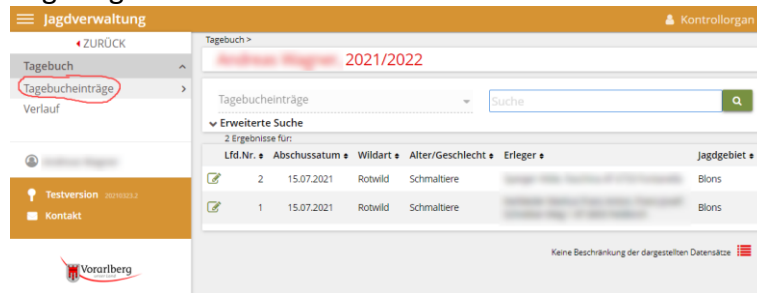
Jagdverwaltung
Kontrollorgan
ZURÜCK
Tagebuch
Tagebucheinträge
Verlauf
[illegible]
Testversion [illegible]
Kontakt
Vorarlberg

Tagebuch >
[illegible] 2021/2022
Tagebucheinträge
Suche
Erweiterte Suche
2 Ergebnisse für:

| | Lfd.Nr. | Abschussatum | Wildart | Alter/Geschlecht | Erleger | Jagdgebiet |
|---|---|---|---|---|---|---|
| | 2 | 15.07.2021 | Rotwild | Schmaltiere | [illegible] | Blons |
| | 1 | 15.07.2021 | Rotwild | Schmaltiere | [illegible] | Blons |

Keine Beschränkung der dargestellten Datensätze